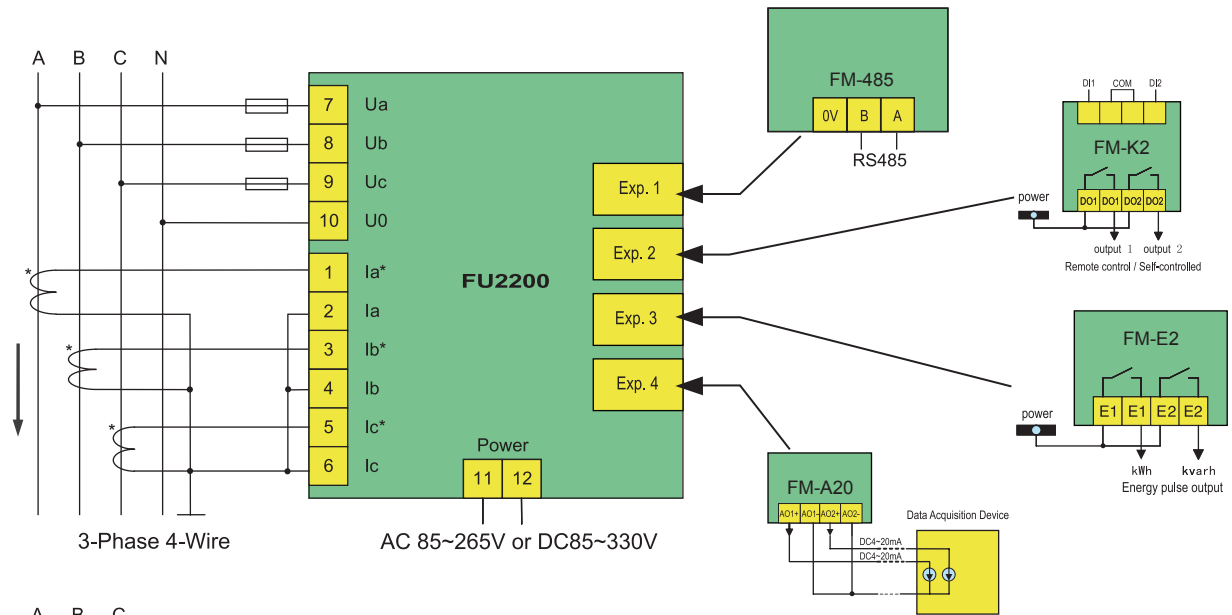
A B C N

7 Ua
8 Ub
9 Uc
10 U0
1 Ia*
2 Ia
3 Ib*
4 Ib
5 Ic*
6 Ic

*
*
*

FU2200

Exp. 1
Exp. 2
Exp. 3
Exp. 4

Power
11 12

3-Phase 4-Wire

AC 85~265V or DC85~330V

FM-485
0V B A
RS485

DI1 COM DI2
FM-K2
power
DO1 DO1 DO2 DO2
output 1 output 2
Remote control / Self-controlled

FM-E2
power
E1 E1 E2 E2
kWh kvarh
Energy pulse output

FM-A20
AO1+ AO1- AO2+ AO2-
Data Acquisition Device
DC4~20mA
DC4~20mA

A B C